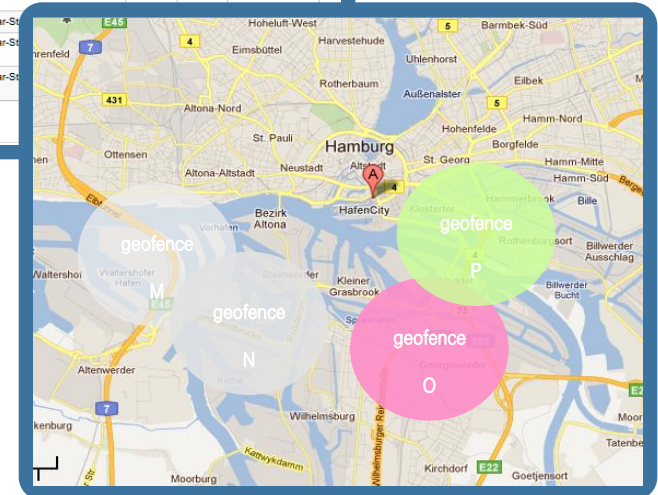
ar-St
ar-St
ar-St
Hoheluft-West
Barmbek-Süd
E45
4
5
Eimsbüttel
Harvestehude
Uhlenhorst
hrenfeld
7
Rotherbaum
Eilbek
431
Altona-Nord
Außenalster
Hamm-Nord
St. Pauli
Hohenfelde
Ottensen
Hamburg
Borgfelde
Neustadt
Altstadt
St. Georg
Hamm-Mitte
Altona-Altstadt
A
4
Hamm-Süd
Bezirk Altona
HafenCity
Klostertor
Hammerbrook
Bille
geofence
geofence
Rothenburgsort
Billwerder Ausschlag
Waltershof
Waltershofer Hafen
M
E45
geofence
Kleiner Grasbrook
P
Billwerder Bucht
geofence
N
O
Altenwerder
7
Georgswerder
E22
Wilhelmsburg
kenburg
Moor
Tatenbe
Kattwykdamm
Kirchdorf
E22
Goetjensort
Moorburg
Wilhelmsburger Reichsstraße